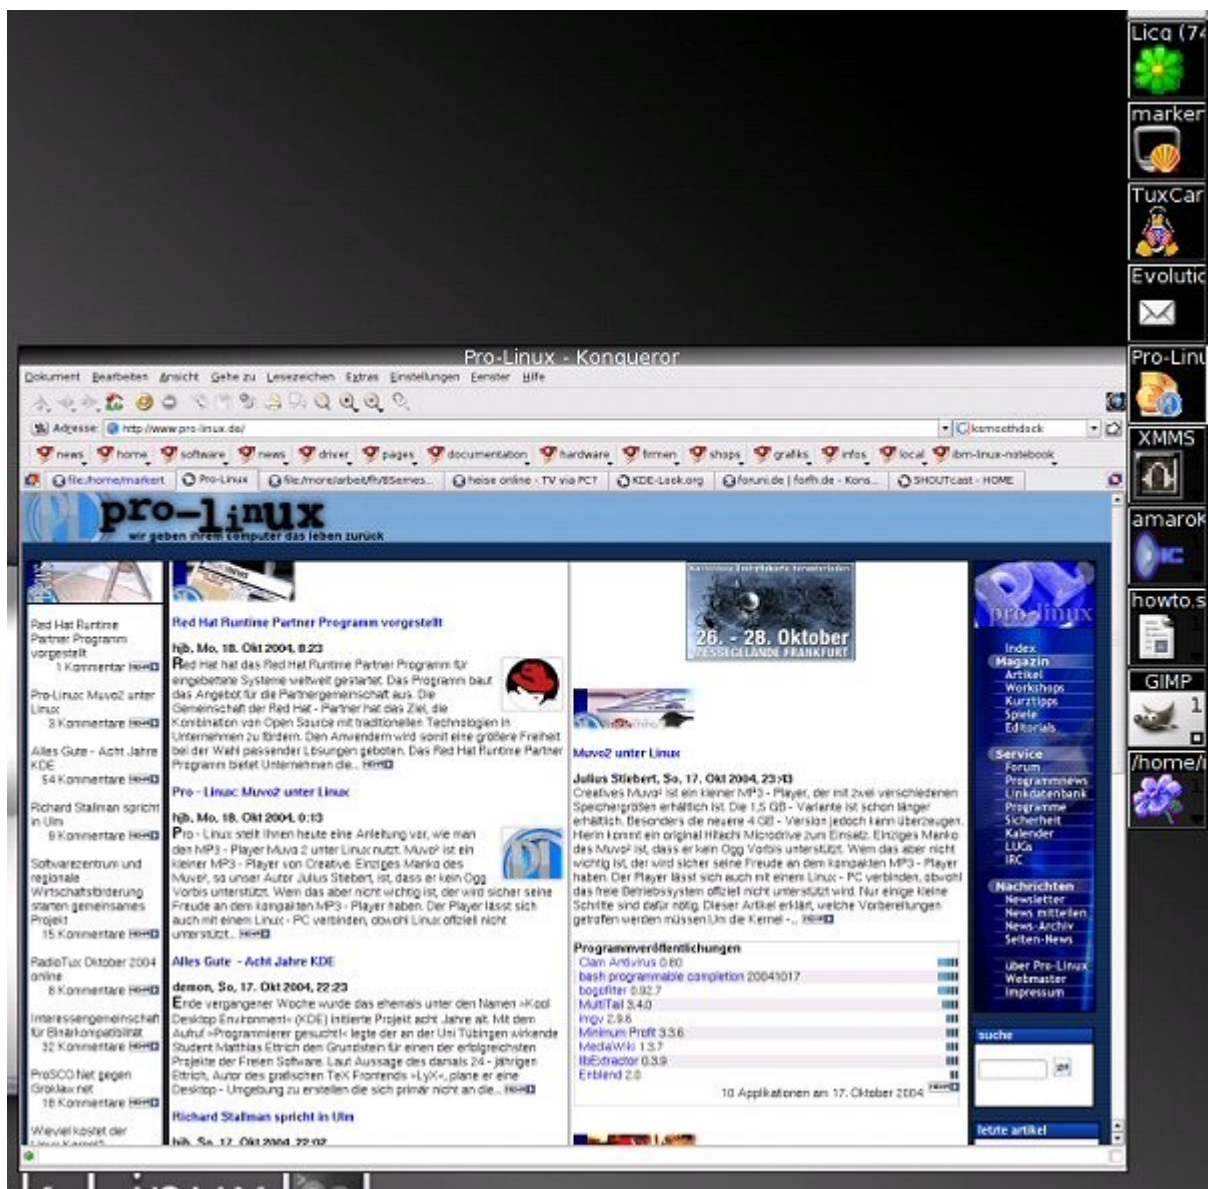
Licq (74
marker
TuxCar
Evolutic
Pro-Linu
XMMS
amarok
howto.s
GIMP
/home/i

Pro-Linux - Konqueror

Dokument Bearbeiten Ansicht Gehe zu Lesezeichen Extras Einstellungen Fenster Hilfe

Adresse: http://www.pro-linux.de/

ksmoothdock

news home software news driver pages documentation hardware firmen shops grafiks infos local ibm-linux-notebook

file:/home/markert Pro-Linux file:/more/arbeit/fh/8Semes... heise online - TV via PC? KDE-Look.org foruni.de | forfh.de - Kons... SHOUTcast - HOME

pro-linux
wir geben ihrem computer das leben zurück

Red Hat Runtime Partner Programm vorgestellt
1 Kommentar mehr

Pro-Linux: Muvo2 unter Linux
3 Kommentare mehr

Alles Gute - Acht Jahre KDE
54 Kommentare mehr

Richard Stallman spricht in Ulm
9 Kommentare mehr

Softwarezentrum und regionale Wirtschaftsförderung starten gemeinsames Projekt
15 Kommentare mehr

RadioTux Oktober 2004 online
8 Kommentare mehr

Interessengemeinschaft für Binärkompatibilität
32 Kommentare mehr

ProSCO.Net gegen Groklaw.net
18 Kommentare mehr

Wieviel kostet der Linux-Kernel?

Red Hat Runtime Partner Programm vorgestellt

hjb, Mo, 18. Okt 2004, 8:23
Red Hat hat das Red Hat Runtime Partner Programm für eingebettete Systeme weltweit gestartet. Das Programm baut das Angebot für die Partnergemeinschaft aus. Die Gemeinschaft der Red Hat - Partner hat das Ziel, die Kombination von Open Source mit traditionellen Technologien in Unternehmen zu fördern. Den Anwendern wird somit eine größere Freiheit bei der Wahl passender Lösungen geboten. Das Red Hat Runtime Partner Programm bietet Unternehmen die... mehr

Pro - Linux: Muvo2 unter Linux

hjb, Mo, 18. Okt 2004, 0:13
Pro - Linux stellt Ihnen heute eine Anleitung vor, wie man den MP3 - Player Muvo 2 unter Linux nutzt. Muvo² ist ein kleiner MP3 - Player von Creative. Einziges Manko des Muvo², so unser Autor Julius Stiebert, ist, dass er kein Ogg Vorbis unterstützt. Wem das aber nicht wichtig ist, der wird sicher seine Freude an dem kompakten MP3 - Player haben. Der Player lässt sich auch mit einem Linux - PC verbinden, obwohl Linux offiziell nicht unterstützt... mehr

Alles Gute - Acht Jahre KDE

demon, So, 17. Okt 2004, 22:23
Ende vergangener Woche wurde das ehemals unter den Namen »Kool Desktop Environment« (KDE) initiierte Projekt acht Jahre alt. Mit dem Aufruf »Programmierer gesucht!« legte der an der Uni Tübingen wirkende Student Matthias Ettrich den Grundstein für einen der erfolgreichsten Projekte der Freien Software. Laut Aussage des damals 24 - jährigen Ettrich, Autor des grafischen TeX Frontends »LyX«, plane er eine Desktop - Umgebung zu erstellen die sich primär nicht an die... mehr

Richard Stallman spricht in Ulm

hjb, So, 17. Okt 2004, 22:02

26. - 28. Oktober
MESSEGELÄNDE FRANKFURT

Muvo2 unter Linux

Julius Stiebert, So, 17. Okt 2004, 23:43
Creatives Muvo² ist ein kleiner MP3 - Player, der mit zwei verschiedenen Speichergrößen erhältlich ist. Die 1,5 GB - Variante ist schon länger erhältlich. Besonders die neuere 4 GB - Version jedoch kann überzeugen. Hierin kommt ein original Hitachi Microdrive zum Einsatz. Einziges Manko des Muvo² ist, dass er kein Ogg Vorbis unterstützt. Wem das aber nicht wichtig ist, der wird sicher seine Freude an dem kompakten MP3 - Player haben. Der Player lässt sich auch mit einem Linux - PC verbinden, obwohl das freie Betriebssystem offiziell nicht unterstützt wird. Nur einige kleine Schritte sind dafür nötig. Dieser Artikel erklärt, welche Vorbereitungen getroffen werden müssen.Um die Kernel -... mehr

Programmveröffentlichungen
Clam Antivirus 0.80
bash programmable completion 20041017
bogofilter 0.92.7
MultiTail 3.4.0
lrzsz 2.9.6
Minimum Profit 3.3.6
MediaWiki 1.3.7
libExtractor 0.3.9
Erblend 2.0
10 Applikationen am 17. Oktober 2004 mehr

pro-linux
Index
Magazin
Artikel
Workshops
Kurztipps
Spiele
Editorials
Service
Forum
Programmnews
Linkdatenbank
Programme
Sicherheit
Kalender
LUGs
IRC
Nachrichten
Newsletter
News mitteilen
News-Archiv
Seiten-News
über Pro-Linux
Webmaster
Impressum
suche
go
letzte artikel